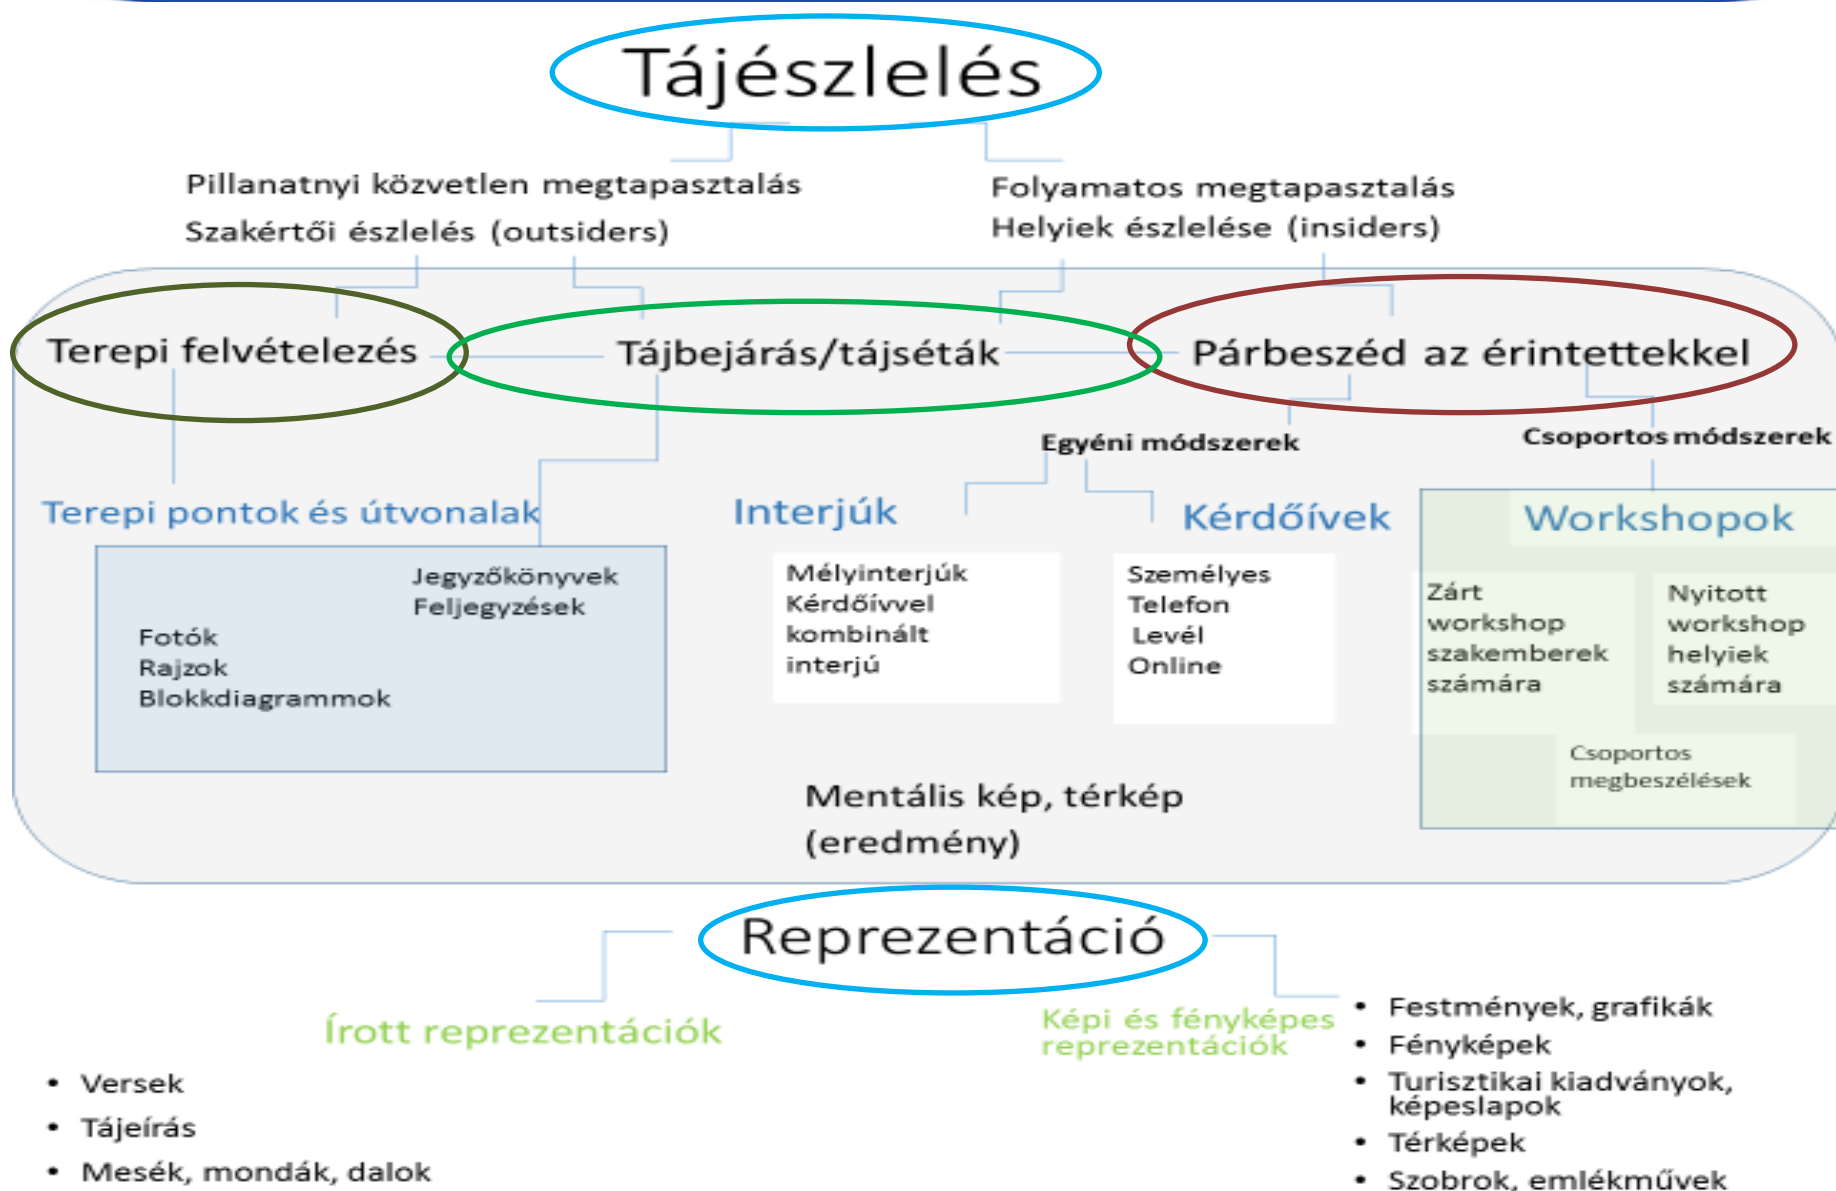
Tájészlelés

Pillanatnyi közvetlen megtapasztalás
Szakértői észlelés (outsiders)

Folyamatos megtapasztalás
Helyiek észlelése (insiders)

Terepi felvételezés

Tájbejárás/tájséták

Párbeszéd az érintettekkel

Egyéni módszerek

Csoportos módszerek

Terepi pontok és útvonalak

Jegyzőkönyvek
Feljegyzések

Fotók
Rajzok
Blokkdiagrammok

Interjúk

Mélyinterjúk
Kérdőívvel kombinált interjú

Kérdőívek

Személyes
Telefon
Levél
Online

Workshopok

Zárt workshop szakemberek számára

Nyitott workshop helyiek számára

Csoportos megbeszélések

Mentális kép, térkép
(eredmény)

Reprezentáció

Írott reprezentációk

- Versek
- Tájeírás
- Mesék, mondák, dalok

Képi és fényképes reprezentációk

- Festmények, grafikák
- Fényképek
- Turisztikai kiadványok, képeslapok
- Térképek
- Szobrok, emlékművek